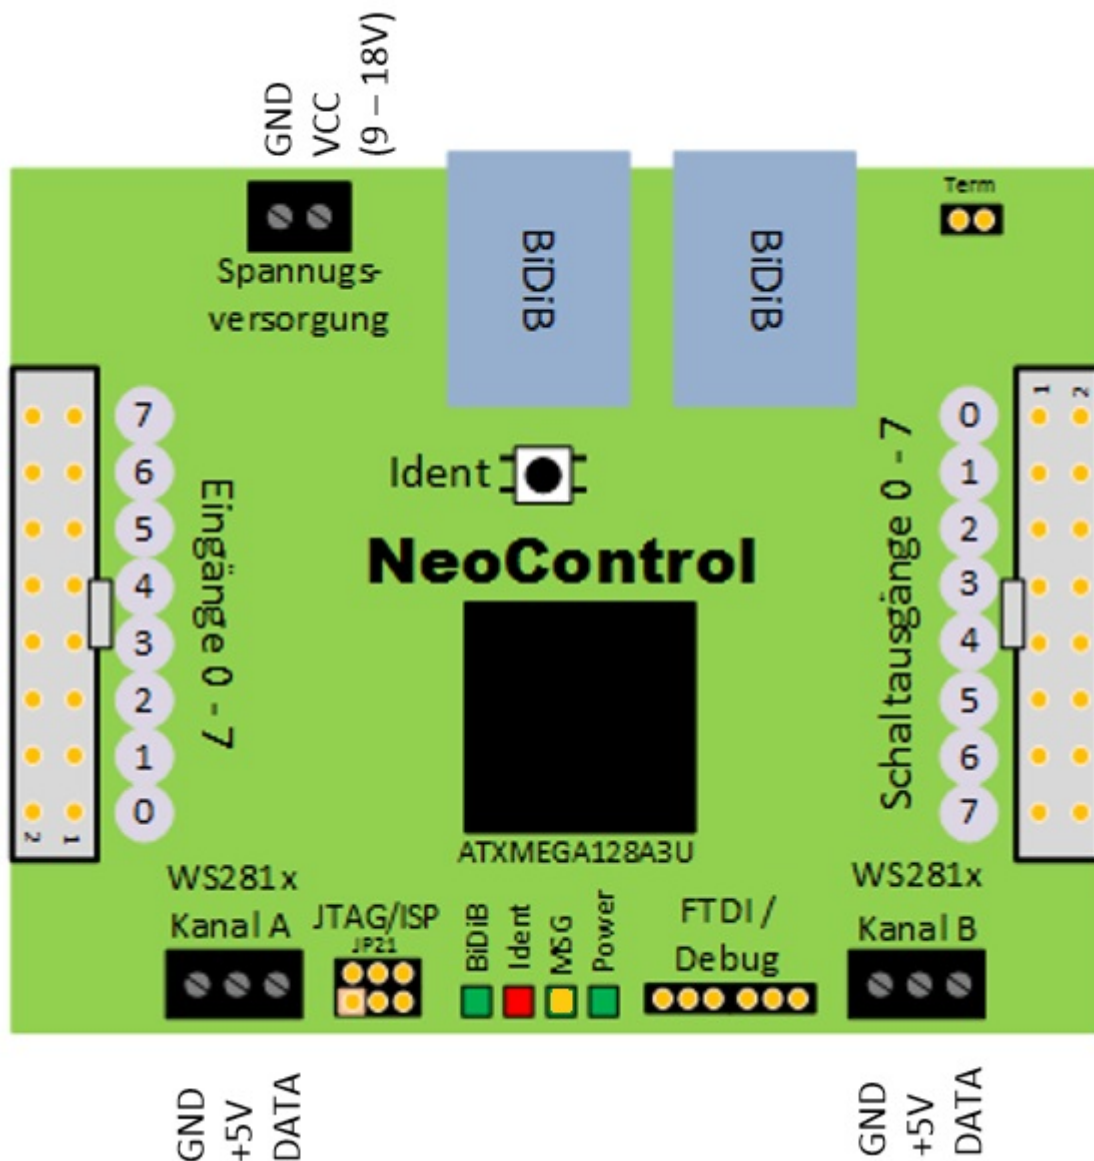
GND
VCC
(9 – 18V)

Spannugs-
versorgung

BiDiB

BiDiB

Term

7
6
5
4
3
2
1
0

2
1

Eingänge 0 - 7

Ident

NeoControl

ATXMEGA128A3U

Schaltausgänge 0 - 7

0
1
2
3
4
5
6
7

1
2

WS281x
Kanal A

JTAG/ISP
JP21

BiDiB
Ident
MSG
Power

FTDI /
Debug

WS281x
Kanal B

GND
+5V
DATA

GND
+5V
DATA